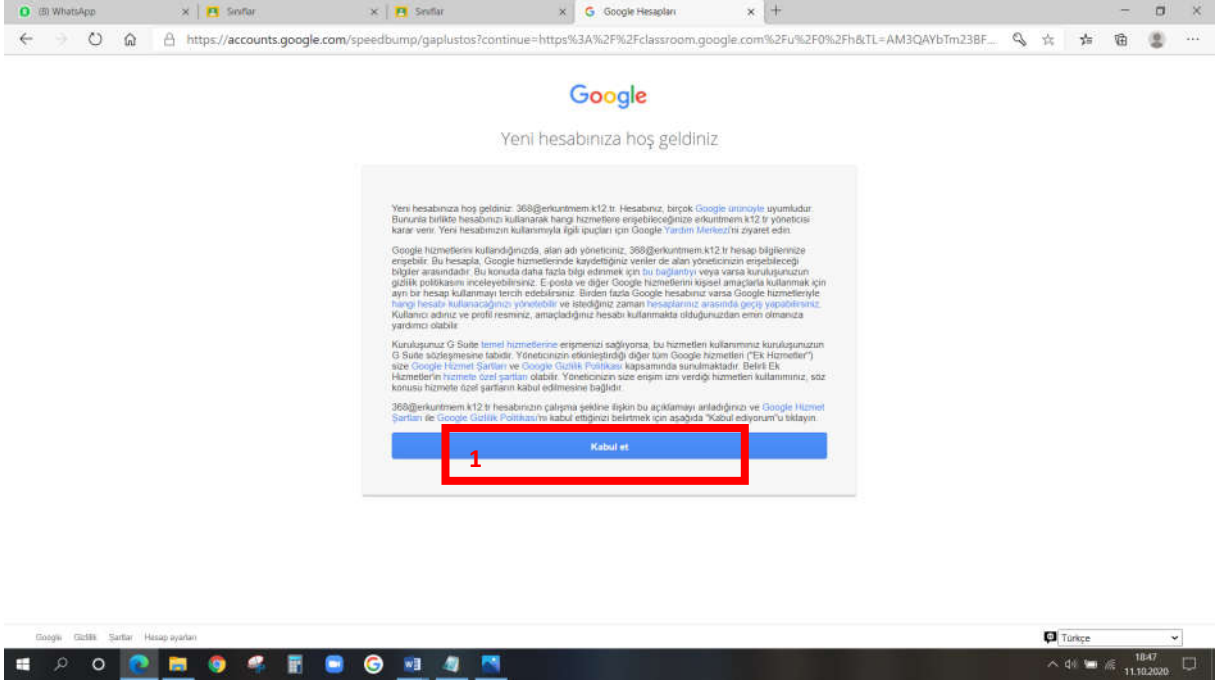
(8) WhatsApp | Sınıflar | Sınıflar | Google Hesapları

https://accounts.google.com/speedbump/gaplustos?continue=https%3A%2F%2Fclassroom.google.com%2Fu%2F0%2Fh&TL=AM3QAYbTm23BF...

Google

Yeni hesabınıza hoş geldiniz

Yeni hesabınıza hoş geldiniz: 368@erkuntmem.k12.tr. Hesabınız, birçok Google ürünüyle uyumludur. Bununla birlikte hesabınızı kullanarak hangi hizmetlere erişebileceğinize erkuntmem.k12.tr yöneticisi karar verir. Yeni hesabınızın kullanımıyla ilgili ipuçları için Google Yardım Merkezi'ni ziyaret edin.

Google hizmetlerini kullandığınızda, alan adı yöneticiniz, 368@erkuntmem.k12.tr hesap bilgilerinize erişebilir. Bu hesapla, Google hizmetlerinde kaydettiğiniz veriler de alan yöneticinizin erişebileceği bilgiler arasındadır. Bu konuda daha fazla bilgi edinmek için bu bağlantıyı veya varsa kuruluşunuzun gizlilik politikasını inceleyebilirsiniz. E-posta ve diğer Google hizmetlerini kişisel amaçlarla kullanmak için ayrı bir hesap kullanmayı tercih edebilirsiniz. Birden fazla Google hesabınız varsa Google hizmetleriyle hangi hesabı kullanacağınızı yönetebilir ve istediğiniz zaman hesaplarınız arasında geçiş yapabilirsiniz. Kullanıcı adınız ve profil resminiz, amaçladığınız hesabı kullanmakta olduğunuzdan emin olmanıza yardımcı olabilir.

Kuruluşunuz G Suite temel hizmetlerine erişmenizi sağlıyorsa, bu hizmetleri kullanımınız kuruluşunuzun G Suite sözleşmesine tabidir. Yöneticinizin etkinleştirdiği diğer tüm Google hizmetleri ("Ek Hizmetler") size Google Hizmet Şartları ve Google Gizlilik Politikası kapsamında sunulmaktadır. Belirli Ek Hizmetler'in hizmete özel şartları olabilir. Yöneticinizin size erişim izni verdiği hizmetleri kullanımınız, söz konusu hizmete özel şartların kabul edilmesine bağlıdır.

368@erkuntmem.k12.tr hesabınızın çalışma şekline ilişkin bu açıklamayı anladığınızı ve Google Hizmet Şartları ile Google Gizlilik Politikası'nı kabul ettiğinizi belirtmek için aşağıda "Kabul ediyorum"u tıklayın.

Kabul et

1

Google Gizlilik Şartlar Hesap ayarları

Türkçe

18:47
11.10.2020